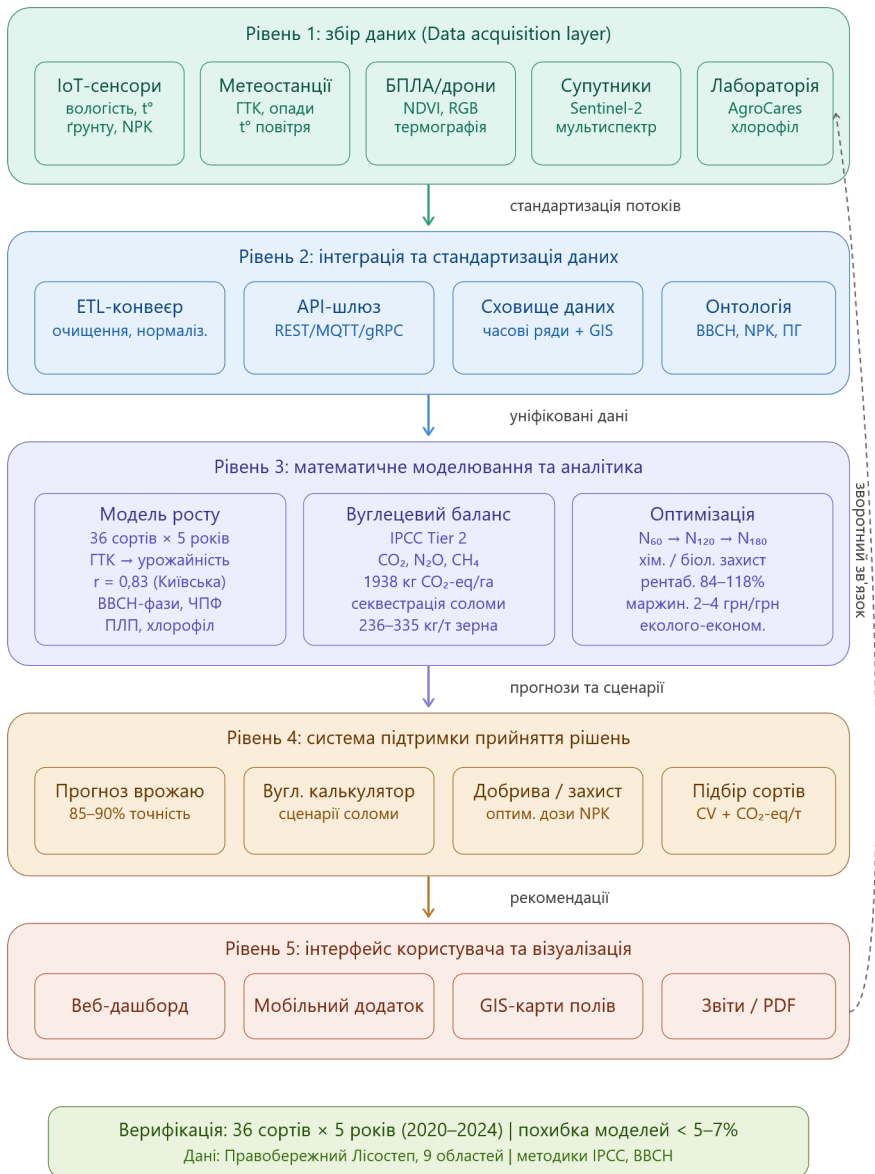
Рівень 1: збір даних (Data acquisition layer)

IoT-сенсори
вологість, t° ґрунту, NPK

Метеостанції
ГТК, опади
t° повітря

БПЛА/дрони
NDVI, RGB
термографія

Супутники
Sentinel-2
мультиспектр

Лабораторія
AgroCares
хлорофіл

стандартизація потоків

Рівень 2: інтеграція та стандартизація даних

ETL-конвеєр
очищення, нормаліз.

API-шлюз
REST/MQTT/gRPC

Сховище даних
часові ряди + GIS

Онтологія
BBCH, NPK, ПГ

уніфіковані дані

зворотний зв'язок

Рівень 3: математичне моделювання та аналітика

Модель росту
36 сортів × 5 років
ГТК → урожайність
r = 0,83 (Київська)
BBCH-фази, ЧПФ
ПЛП, хлорофіл

Вуглецевий баланс
IPCC Tier 2
$CO_2$, $N_2O$, $CH_4$
1938 кг $CO_2$-eq/га
секвестрація соломи
236–335 кг/т зерна

Оптимізація
$N_{60}$ → $N_{120}$ → $N_{180}$
хім. / біол. захист
рентаб. 84–118%
маржин. 2–4 грн/грн
еколого-економ.

прогнози та сценарії

Рівень 4: система підтримки прийняття рішень

Прогноз врожаю
85–90% точність

Вугл. калькулятор
сценарії соломи

Добрива / захист
оптим. дози NPK

Підбір сортів
CV + $CO_2$-eq/т

рекомендації

Рівень 5: інтерфейс користувача та візуалізація

Веб-дашборд

Мобільний додаток

GIS-карти полів

Звіти / PDF

Верифікація: 36 сортів × 5 років (2020–2024) | похибка моделей < 5–7%
Дані: Правобережний Лісостеп, 9 областей | методики IPCC, BBCH